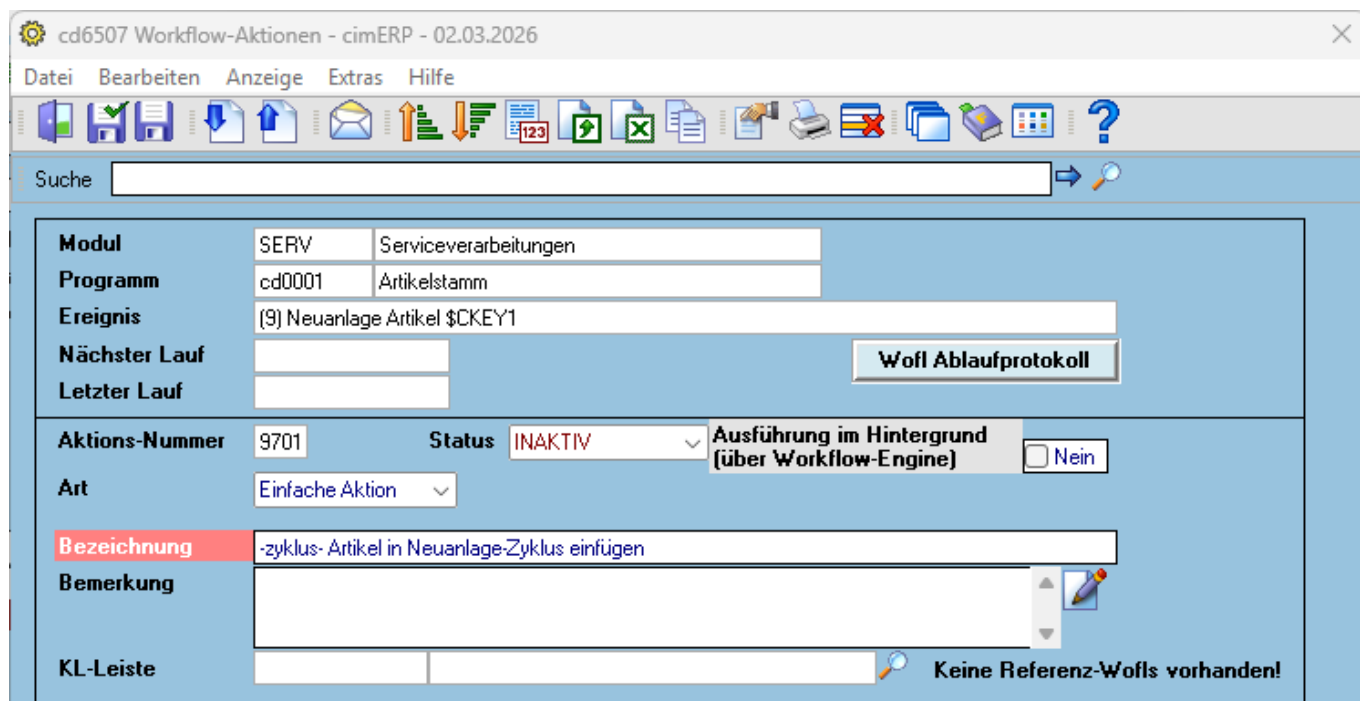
cd6507 Workflow-Aktionen - cimERP - 02.03.2026

Datei Bearbeiten Anzeige Extras Hilfe

123

Suche

Modul SERV Serviceverarbeitungen
Programm cd0001 Artikelstamm
Ereignis (9) Neuanlage Artikel $CKEY1
Nächster Lauf
Letzter Lauf
Wofl Ablaufprotokoll

Aktions-Nummer 9701 Status INAKTIV Ausführung im Hintergrund (über Workflow-Engine) Nein
Art Einfache Aktion

Bezeichnung -zyklus- Artikel in Neuanlage-Zyklus einfügen
Bemerkung

KL-Leiste Keine Referenz-Wofls vorhanden!